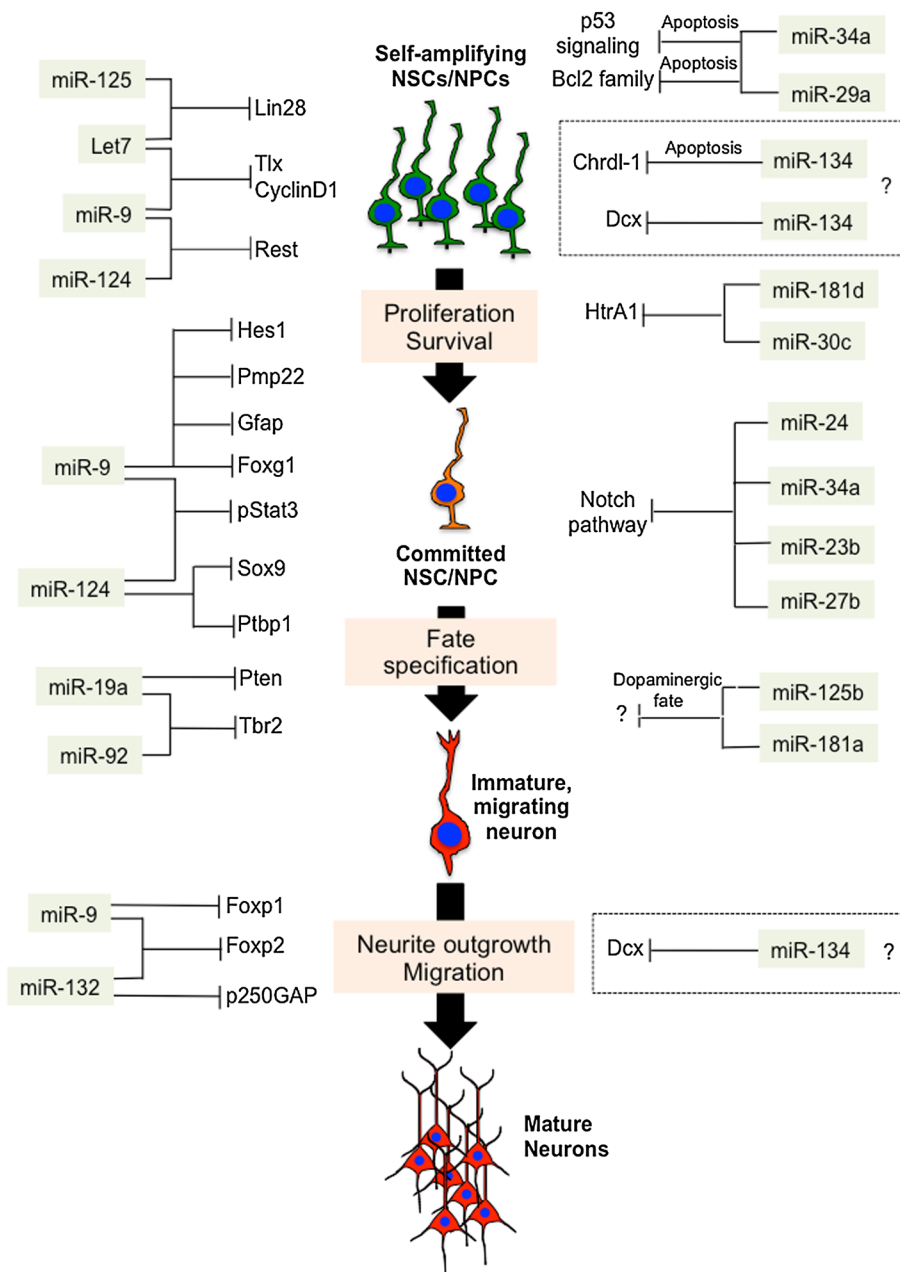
Self-amplifying NSCs/NPCs

miR-125

Let7

miR-9

miR-124

Lin28

Tlx
CyclinD1

Rest

p53 signaling

Bcl2 family

Apoptosis

Apoptosis

miR-34a

miR-29a

Chrdl-1

Apoptosis

miR-134

Dcx

miR-134

?

Proliferation
Survival

HtrA1

miR-181d

miR-30c

Hes1

Pmp22

Gfap

miR-9

Foxg1

pStat3

miR-124

Sox9

Ptbp1

Committed NSC/NPC

Notch pathway

miR-24

miR-34a

miR-23b

miR-27b

Fate specification

miR-19a

miR-92

Pten

Tbr2

?

Dopaminergic fate

miR-125b

miR-181a

Immature, migrating neuron

miR-9

miR-132

Foxp1

Foxp2

p250GAP

Neurite outgrowth
Migration

Dcx

miR-134

?

Mature Neurons